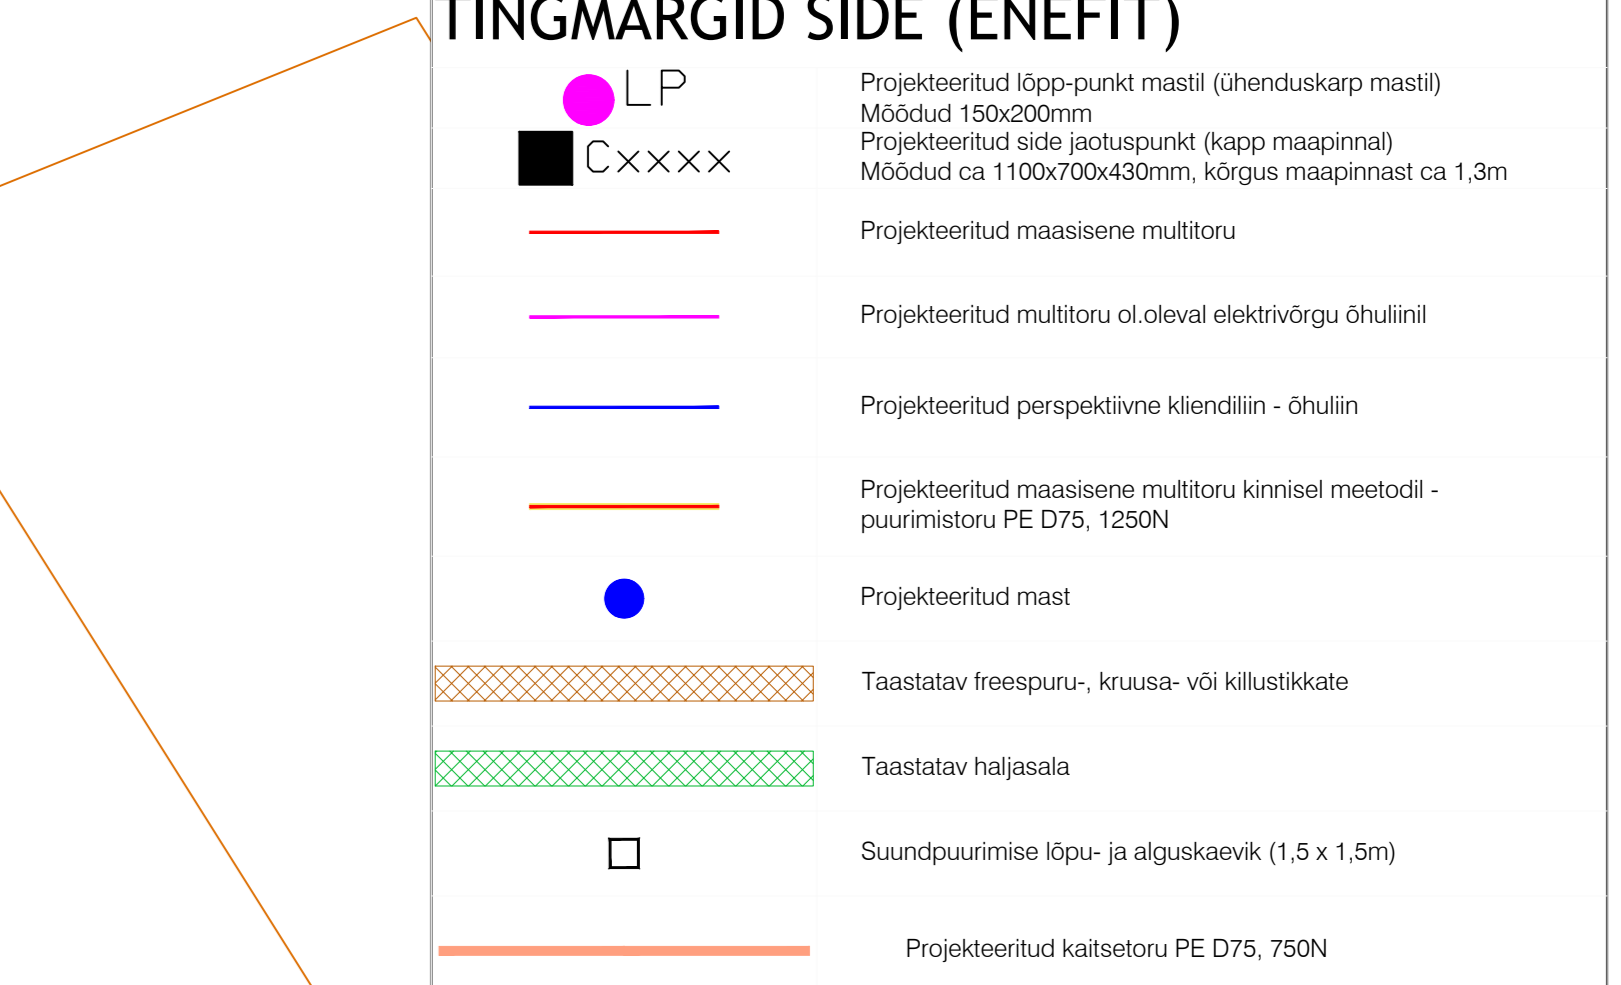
TINGMÄRGID SIDE (ENEFIT)

| | |
|---|---|
| LP | Projekteeritud lõpp-punkt mastil (ühenduskarp mastil) Mõõdud 150x200mm |
| Cxxxx | Projekteeritud side jaotuspunkt (kapp maapinnal) Mõõdud ca 1100x700x430mm, kõrgus maapinnast ca 1,3m |
| | Projekteeritud maasisene multitoru |
| | Projekteeritud multitoru ol.oleval elektrivõrgu õhuliinil |
| | Projekteeritud perspektiivne kliendiliin - õhuliin |
| | Projekteeritud maasisene multitoru kinnisel meetodil - puurimistoru PE D75, 1250N |
| | Projekteeritud mast |
| | Taastatav freespuru-, kruusa- või killustikkate |
| | Taastatav haljasala |
| | Suundpuurimise lõpu- ja alguskaevik (1,5 x 1,5m) |
| | Projekteeritud kaitsetoru PE D75, 750N |